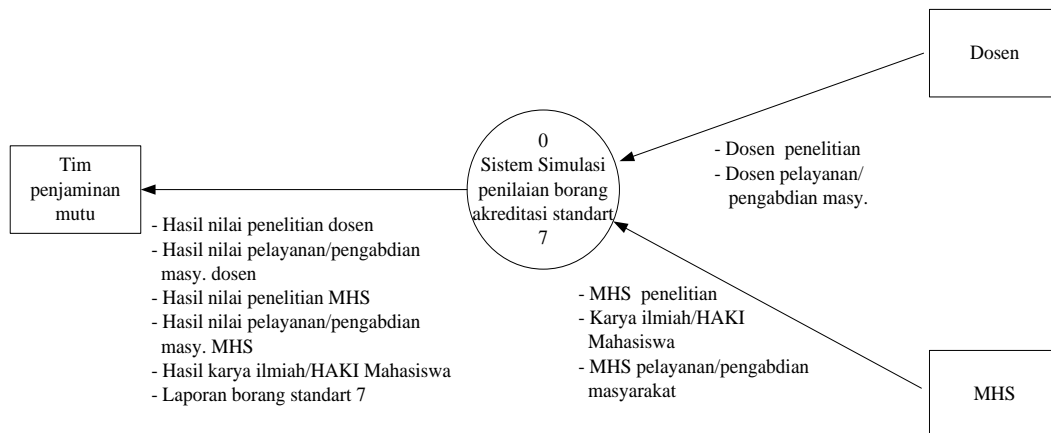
Dosen

Tim penjaminan mutu

0
Sistem Simulasi penilaian borang akreditasi standart 7

- Dosen penelitian
- Dosen pelayanan/ pengabdian masy.

- Hasil nilai penelitian dosen
- Hasil nilai pelayanan/pengabdian masy. dosen
- Hasil nilai penelitian MHS
- Hasil nilai pelayanan/pengabdian masy. MHS
- Hasil karya ilmiah/HAKI Mahasiswa
- Laporan borang standart 7

- MHS penelitian
- Karya ilmiah/HAKI Mahasiswa
- MHS pelayanan/pengabdian masyarakat

MHS